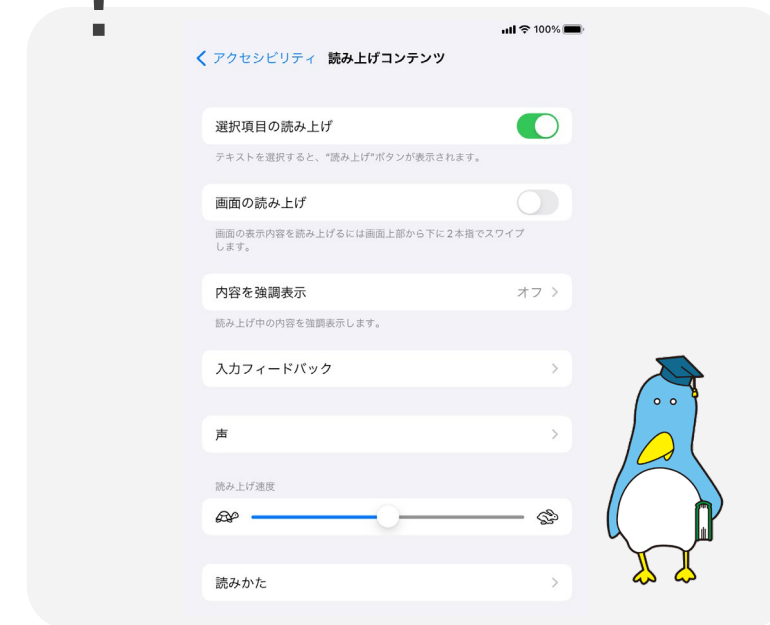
100%

< アクセシビリティ 読み上げコンテンツ

選択項目の読み上げ

テキストを選択すると、"読み上げ"ボタンが表示されます。

画面の読み上げ

画面の表示内容を読み上げるには画面上部から下に２本指でスワイプします。

内容を強調表示 オフ >

読み上げ中の内容を強調表示します。

入力フィードバック >

声 >

読み上げ速度

読みかた >